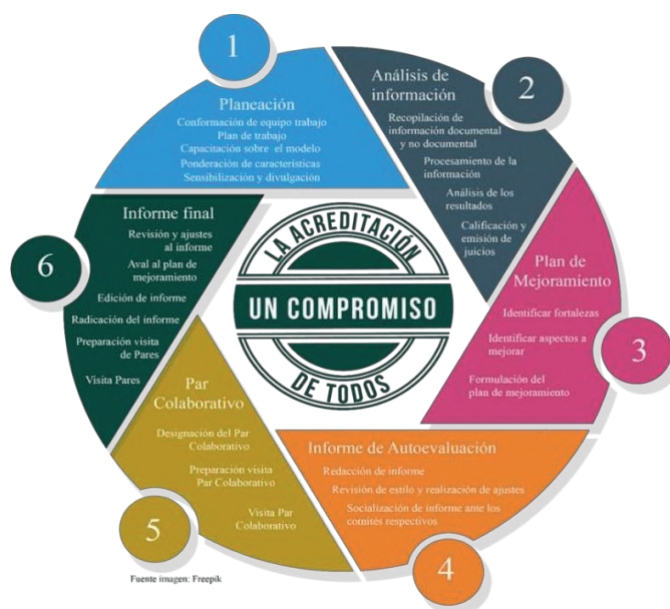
1

Planeación
Conformación de equipo trabajo
Plan de trabajo
Capacitación sobre el modelo
Ponderación de características
Sensibilización y divulgación

Análisis de información

2

Recopilación de información documental y no documental
Procesamiento de la información
Análisis de los resultados
Calificación y emisión de juicios

Plan de Mejoramiento
Identificar fortalezas
Identificar aspectos a mejorar
Formulación del plan de mejoramiento

3

Informe de Autoevaluación
Redacción de informe
Revisión de estilo y realización de ajustes
Socialización de informe ante los comités respectivos

4

Par Colaborativo
Designación del Par Colaborativo
Preparación visita Par Colaborativo
Visita Par Colaborativo

5

Informe final
Revisión y ajustes al informe
Aval al plan de mejoramiento
Edición de informe
Radicación del informe
Preparación visita de Pares
Visita Pares

6

LA ACREDITACIÓN
UN COMPROMISO
DE TODOS

Fuente imagen: Freepik